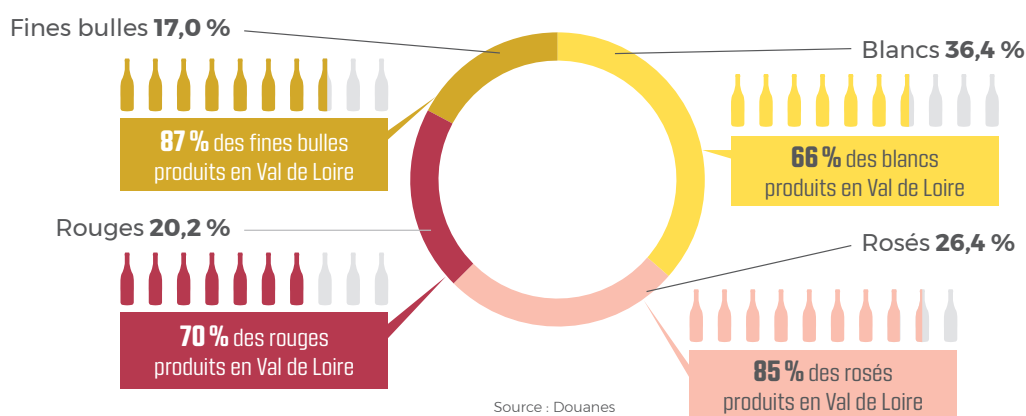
Fines bulles **17,0 %**

**87 %** des fines bulles produits en Val de Loire

Blancs **36,4 %**

**66 %** des blancs produits en Val de Loire

Rouges **20,2 %**

**70 %** des rouges produits en Val de Loire

Rosés **26,4 %**

**85 %** des rosés produits en Val de Loire

Source : Douanes